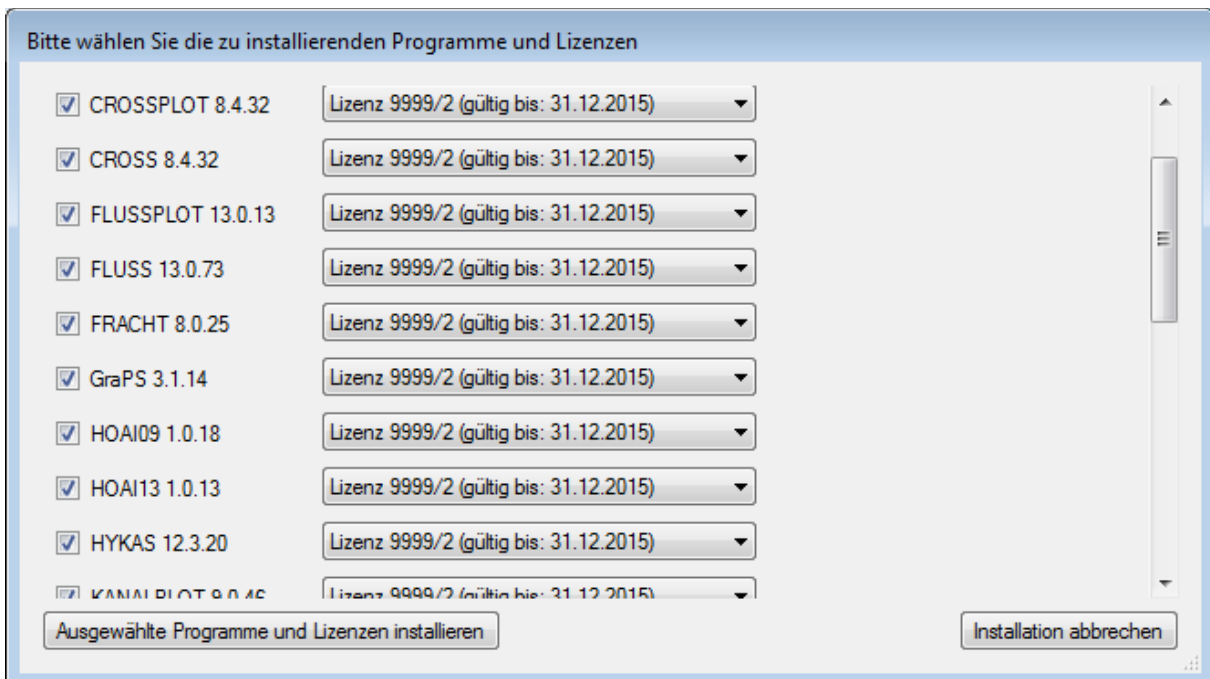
Bitte wählen Sie die zu installierenden Programme und Lizenzen

CROSSPLOT 8.4.32 | Lizenz 9999/2 (gültig bis: 31.12.2015)
CROSS 8.4.32 | Lizenz 9999/2 (gültig bis: 31.12.2015)
FLUSSPLOT 13.0.13 | Lizenz 9999/2 (gültig bis: 31.12.2015)
FLUSS 13.0.73 | Lizenz 9999/2 (gültig bis: 31.12.2015)
FRACHT 8.0.25 | Lizenz 9999/2 (gültig bis: 31.12.2015)
GraPS 3.1.14 | Lizenz 9999/2 (gültig bis: 31.12.2015)
HOAI09 1.0.18 | Lizenz 9999/2 (gültig bis: 31.12.2015)
HOAI13 1.0.13 | Lizenz 9999/2 (gültig bis: 31.12.2015)
HYKAS 12.3.20 | Lizenz 9999/2 (gültig bis: 31.12.2015)
KANALPLOT 9.0.46 | Lizenz 9999/2 (gültig bis: 31.12.2015)

Ausgewählte Programme und Lizenzen installieren

Installation abbrechen